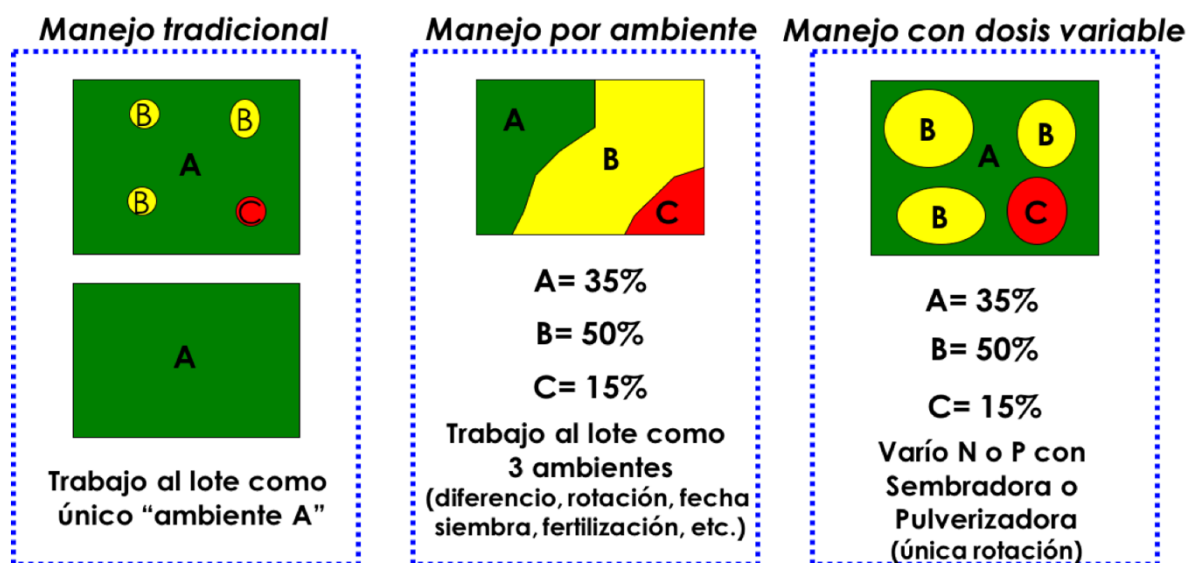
Manejo tradicional

B B A B C

A

Trabajo al lote como único "ambiente A"

Manejo por ambiente

A B C

A= 35%

B= 50%

C= 15%

Trabajo al lote como 3 ambientes (diferencio, rotación, fecha siembra, fertilización, etc.)

Manejo con dosis variable

B A B B C

A= 35%

B= 50%

C= 15%

Varío N o P con Sembradora o Pulverizadora (única rotación)